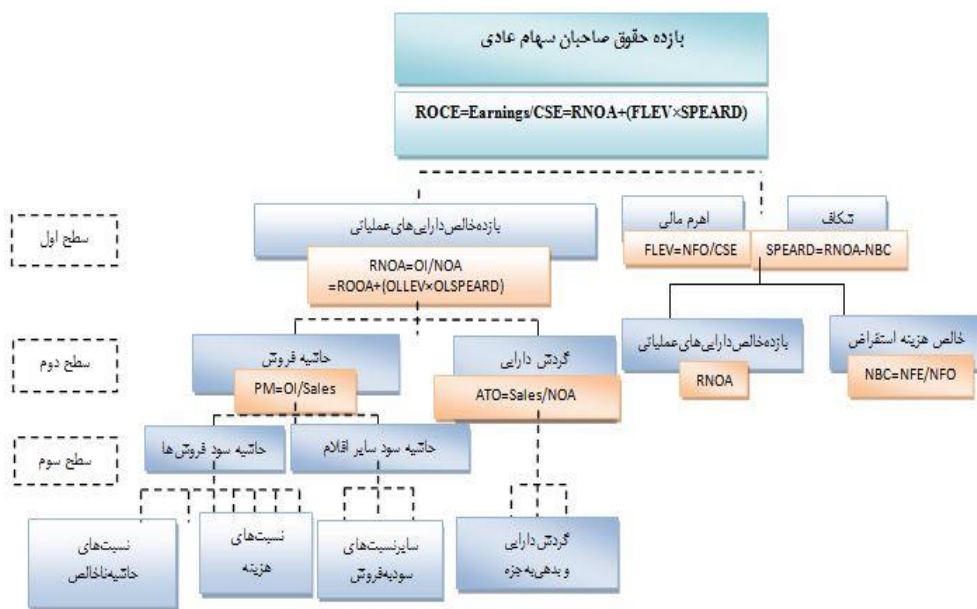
بازده حقوق صاحبان سهام عادی

ROCE=Earnings/CSE=RNOA+(FLEV×SPEARD)

سطح اول

بازده‌خالص دارایی‌های عملیاتی

RNOA=OI/NOA
=ROOA+(OLLEV×OLSPEARD)

اهرم مالی

FLEV=NFO/CSE

تکاف

SPEARD=RNOA-NBC

سطح دوم

حاشیه فروش

PM=OI/Sales

گردش دارایی

ATO=Sales/NOA

بازده‌خالص دارایی‌های عملیاتی

RNOA

خالص هزینه استقراض

NBC=NFE/NFO

سطح سوم

حاشیه سود فروش‌ها

حاشیه سود سایر اقلام

نسبت‌های حاشیه‌ناخالص

نسبت‌های هزینه

سایرنسبت‌های سودبه‌فروش

گردش دارایی وبدهی‌به‌جزء